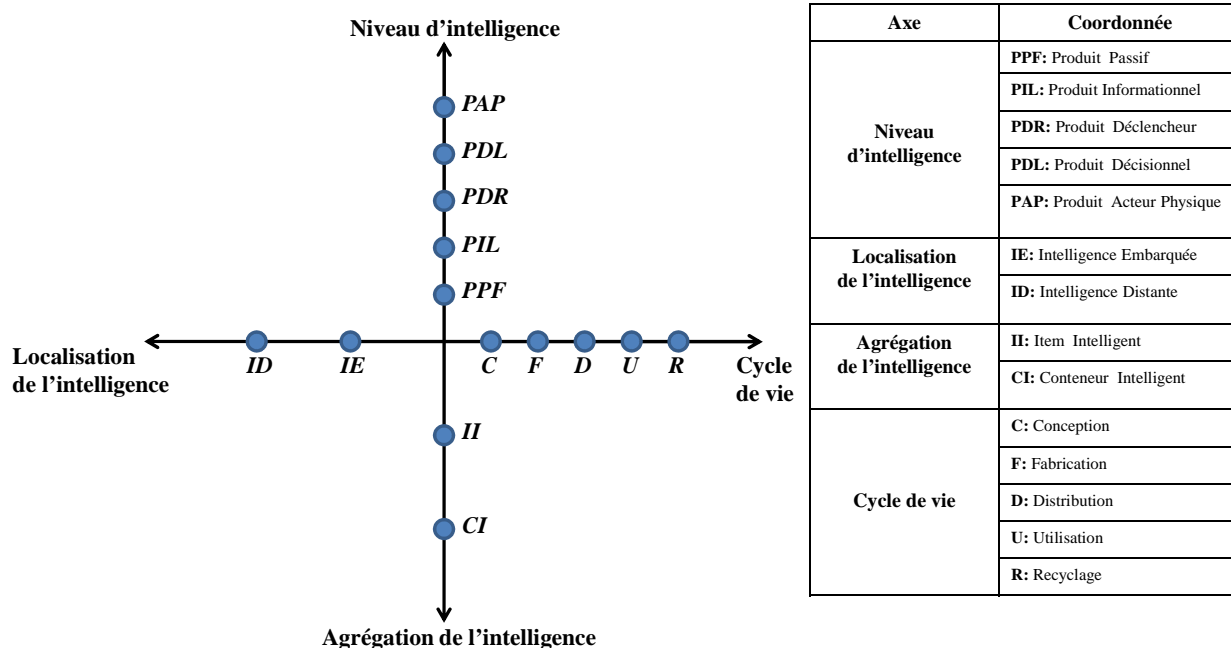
Niveau d'intelligence

PAP
PDL
PDR
PIL
PPF

Localisation de l'intelligence

ID IE C F D U R

Cycle de vie

II
CI

Agrégation de l'intelligence

| Axe | Coordonnée |
|---|---|
| Niveau d'intelligence | **PPF:** Produit Passif |
| | **PIL:** Produit Informationnel |
| | **PDR:** Produit Déclencheur |
| | **PDL:** Produit Décisionnel |
| | **PAP:** Produit Acteur Physique |
| Localisation de l'intelligence | **IE:** Intelligence Embarquée |
| | **ID:** Intelligence Distante |
| Agrégation de l'intelligence | **II:** Item Intelligent |
| | **CI:** Conteneur Intelligent |
| Cycle de vie | **C:** Conception |
| | **F:** Fabrication |
| | **D:** Distribution |
| | **U:** Utilisation |
| | **R:** Recyclage |